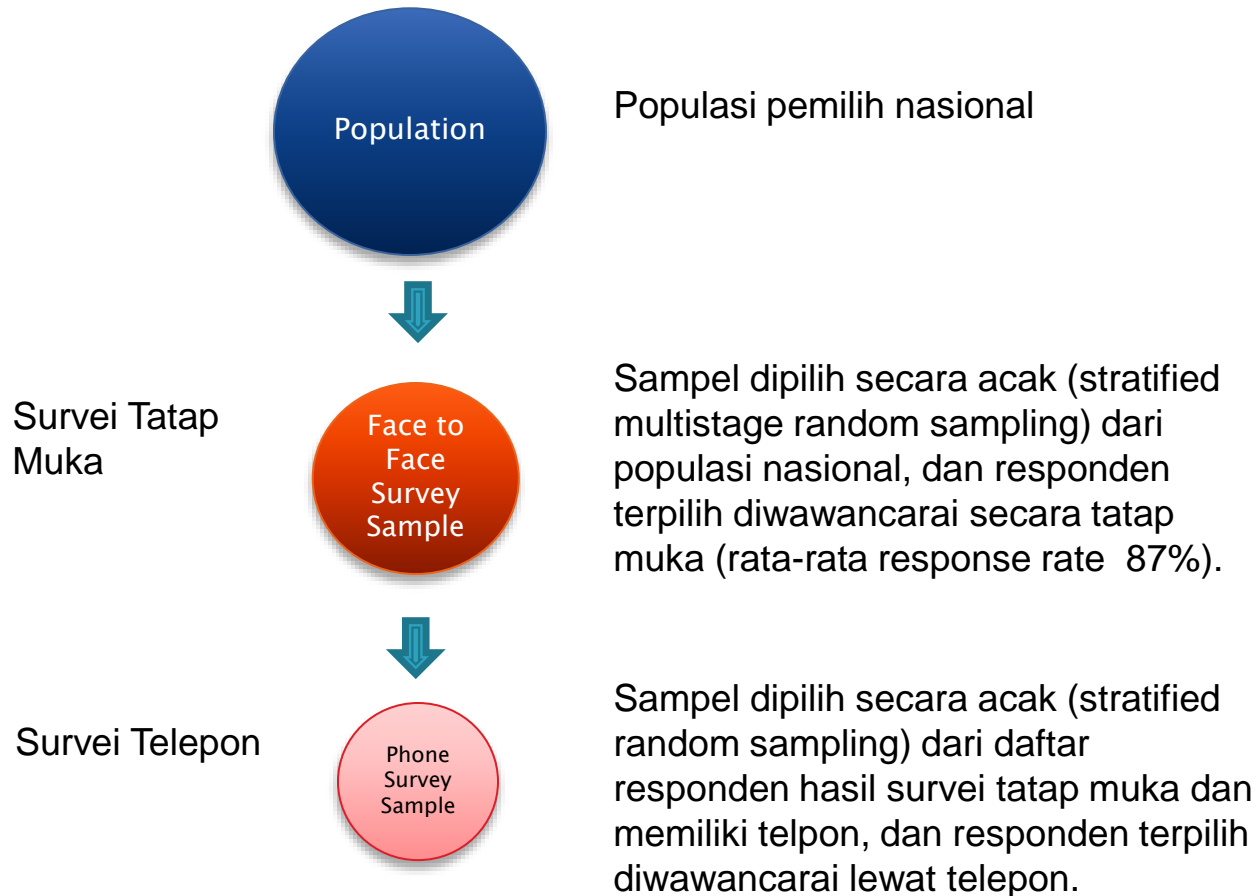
Population

Populasi pemilih nasional

Survei Tatap Muka

Face to Face Survey Sample

Sampel dipilih secara acak (stratified multistage random sampling) dari populasi nasional, dan responden terpilih diwawancarai secara tatap muka (rata-rata response rate 87%).

Survei Telepon

Phone Survey Sample

Sampel dipilih secara acak (stratified random sampling) dari daftar responden hasil survei tatap muka dan memiliki telpon, dan responden terpilih diwawancarai lewat telepon.